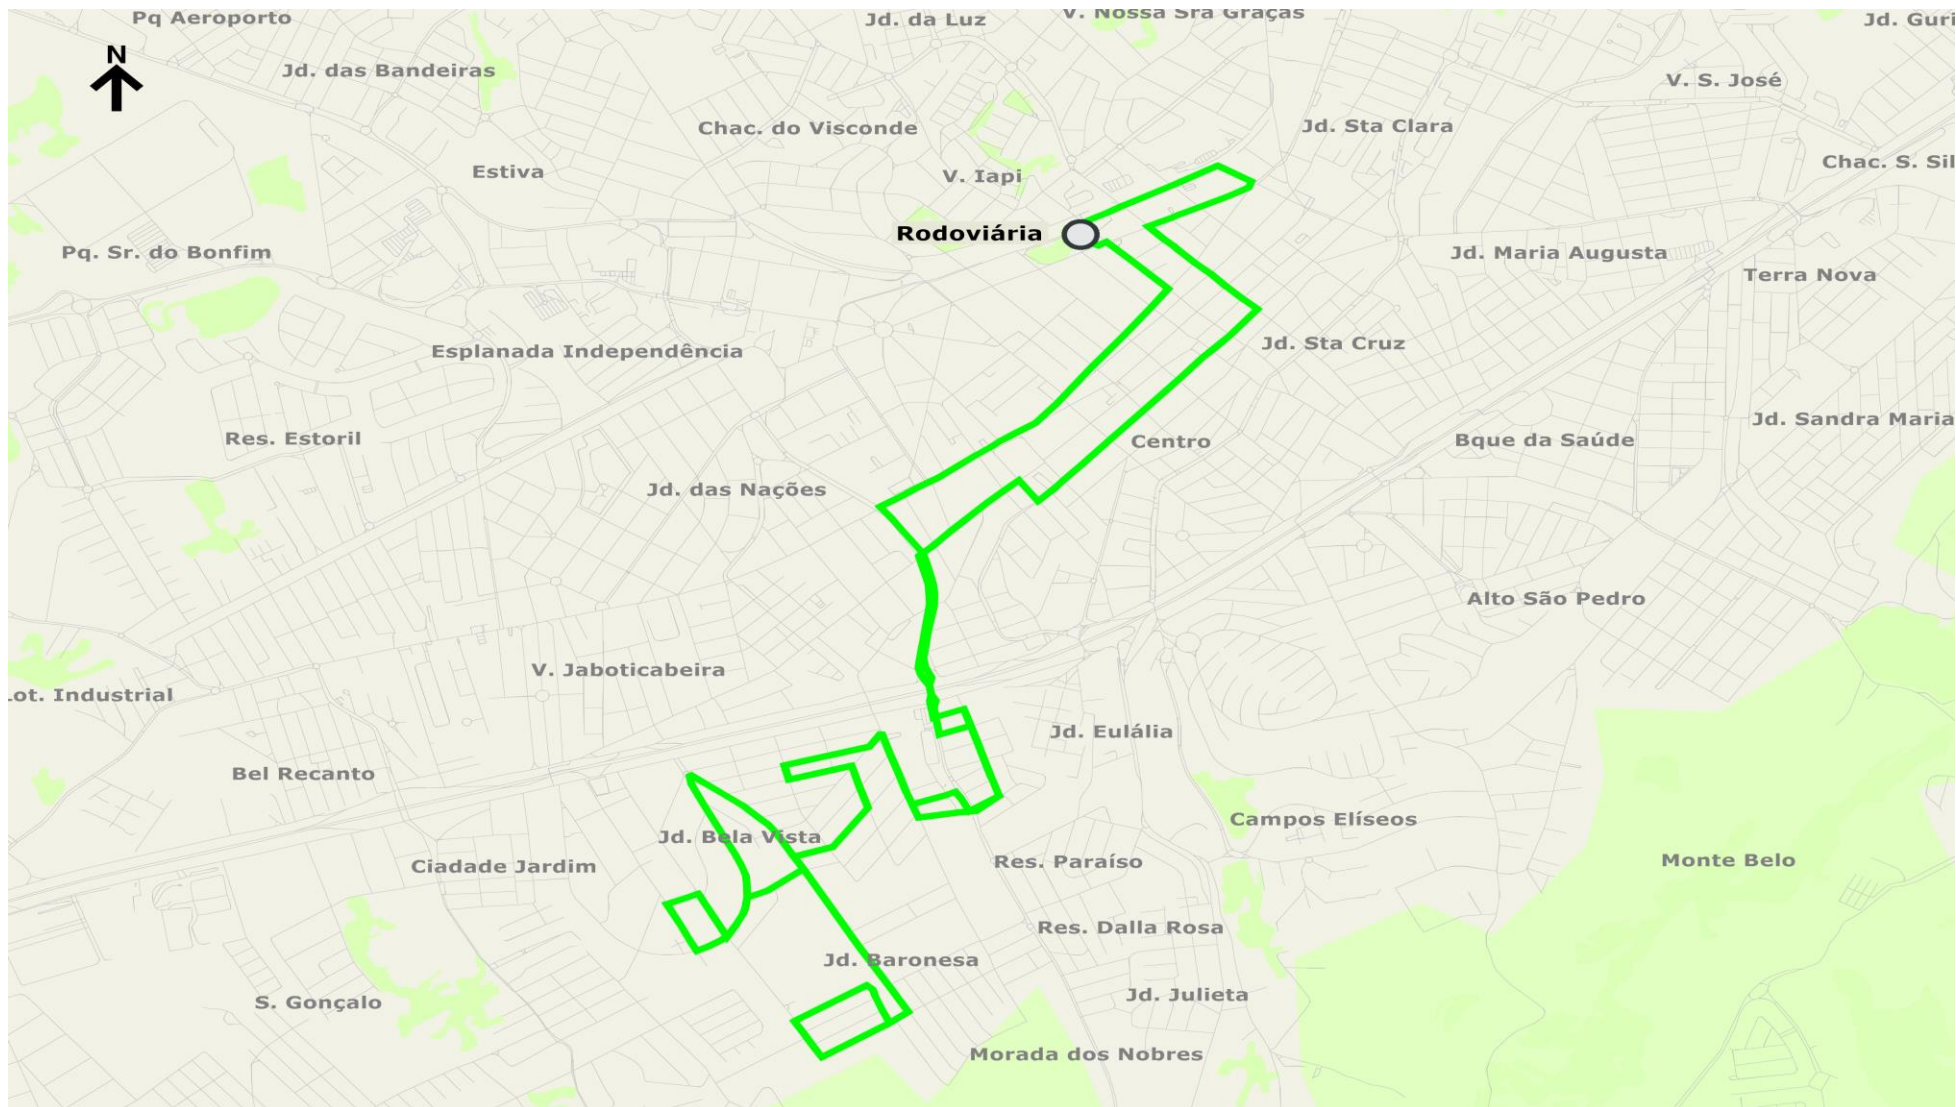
Pq Aeroporto
Jd. da Luz
V. Nossa Sra Graças
Jd. Guri
N
Jd. das Bandeiras
V. S. José
Chac. do Visconde
Jd. Sta Clara
Estiva
V. Iapi
Chac. S. Sil
Rodoviária
Pq. Sr. do Bonfim
Jd. Maria Augusta
Terra Nova
Esplanada Independência
Jd. Sta Cruz
Res. Estoril
Centro
Bque da Saúde
Jd. Sandra Maria
Jd. das Nações
Alto São Pedro
V. Jaboticabeira
.ot. Industrial
Jd. Eulália
Bel Recanto
Campos Elíseos
Jd. Bela Vista
Ciadade Jardim
Res. Paraíso
Monte Belo
Res. Dalla Rosa
Jd. Baronesa
S. Gonçalo
Jd. Julieta
Morada dos Nobres